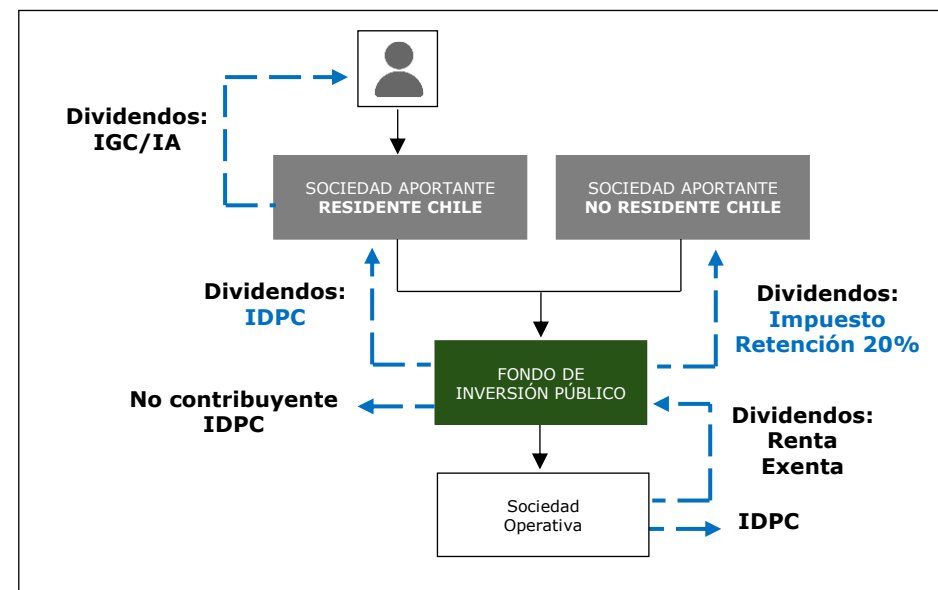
Dividendos: IGC/IA

SOCIEDAD APORTANTE
RESIDENTE CHILE

SOCIEDAD APORTANTE
NO RESIDENTE CHILE

Dividendos: IDPC

Dividendos: Impuesto Retención 20%

FONDO DE INVERSIÓN PÚBLICO

No contribuyente IDPC

Dividendos: Renta Exenta

Sociedad Operativa

IDPC